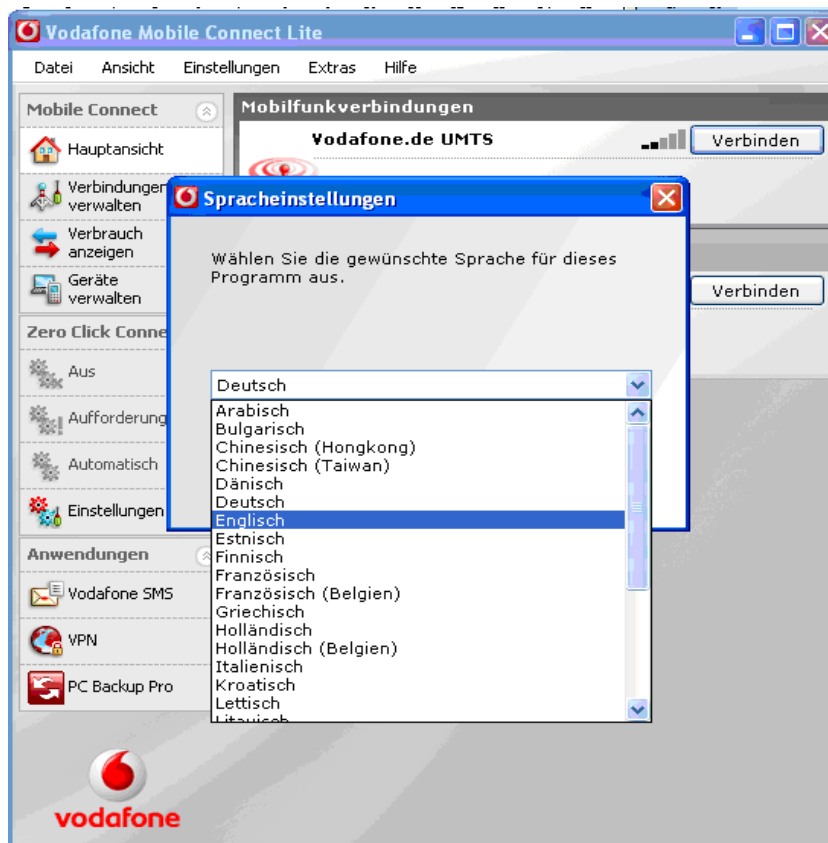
Vodafone Mobile Connect Lite

Datei Ansicht Einstellungen Extras Hilfe

Mobile Connect
Hauptansicht
Verbindungen verwalten
Verbrauch anzeigen
Geräte verwalten

Zero Click Conne
Aus
Aufforderung
Automatisch
Einstellungen

Anwendungen
Vodafone SMS
VPN
PC Backup Pro

vodafone

Mobilfunkverbindungen
Vodafone.de UMTS
Verbinden
Verbinden

Spracheinstellungen

Wählen Sie die gewünschte Sprache für dieses Programm aus.

Deutsch
Arabisch
Bulgarisch
Chinesisch (Hongkong)
Chinesisch (Taiwan)
Dänisch
Deutsch
Englisch
Estnisch
Finnisch
Französisch
Französisch (Belgien)
Griechisch
Holländisch
Holländisch (Belgien)
Italienisch
Kroatisch
Lettisch
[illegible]